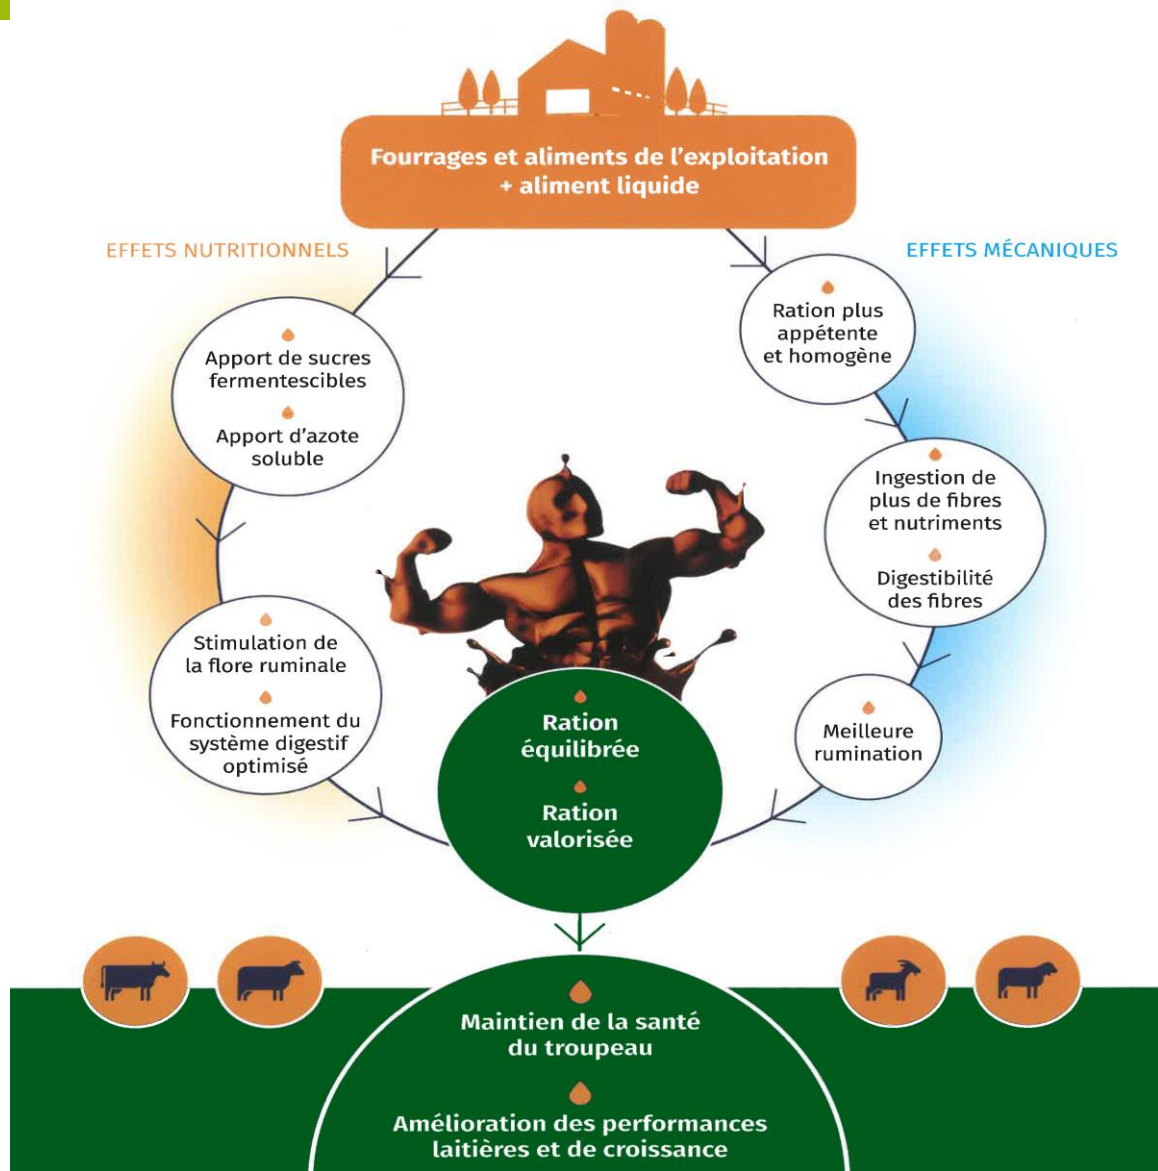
Fourrages et aliments de l'exploitation + aliment liquide

EFFETS NUTRITIONNELS

EFFETS MÉCANIQUES

Apport de sucres fermentescibles

Apport d'azote soluble

Stimulation de la flore ruminale

Fonctionnement du système digestif optimisé

Ration plus appétente et homogène

Ingestion de plus de fibres et nutriments

Digestibilité des fibres

Meilleure rumination

Ration équilibrée

Ration valorisée

Maintien de la santé du troupeau

Amélioration des performances laitières et de croissance